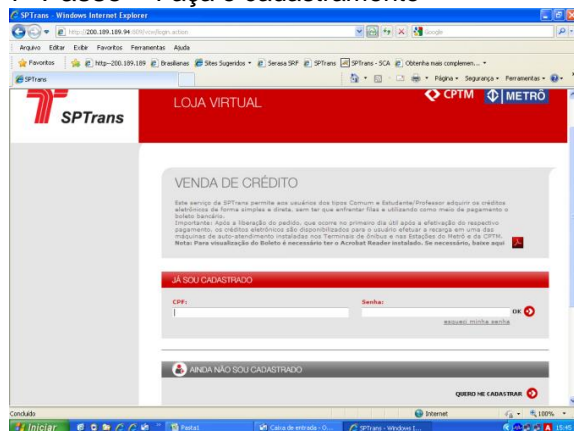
Passo – Faça o cadastramento

SPTrans - Windows Internet Explorer

http://200.189.189.94/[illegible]/login.action

Google

Arquivo Editar Exibir Favoritos Ferramentas Ajuda

Favoritos http--200.189.189 Brasilianas Sites Sugeridos Serasa SRF SPTrans SPTrans - SCA Obtenha mais complemen...

SPTrans

Página Segurança Ferramentas

SPTrans

LOJA VIRTUAL

CPTM METRÔ

VENDA DE CRÉDITO

Este serviço da SPTrans permite aos usuários dos tipos Comum e Estudante/Professor adquirir os créditos eletrônicos de forma simples e direta, sem ter que enfrentar filas e utilizando como meio de pagamento o boleto bancário.
Importante: Após a liberação do pedido, que ocorre no primeiro dia útil após a efetivação do respectivo pagamento, os créditos eletrônicos são disponibilizados para o usuário efetuar a recarga em uma das máquinas de auto-atendimento instaladas nos Terminais de ônibus e nas Estações do Metrô e da CPTM.
Nota: Para visualização do Boleto é necessário ter o Acrobat Reader instalado. Se necessário, baixe aqui

JÁ SOU CADASTRADO

CPF:

Senha:

OK

esqueci minha senha

AINDA NÃO SOU CADASTRADO

QUERO ME CADASTRAR

Concluído

Internet

100%

Iniciar

Pasta1

Caixa de entrada - O...

SPTrans - Windows I...

15:45